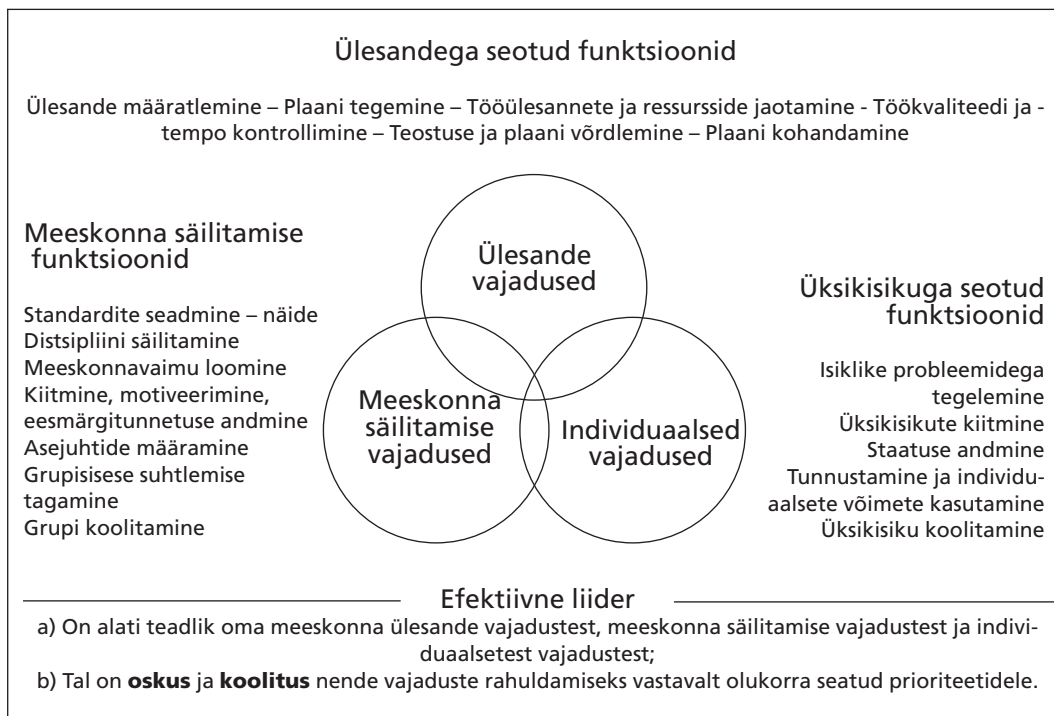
Ülesandega seotud funktsioonid

Ülesande määratlemine – Plaani tegemine – Tööülesannete ja ressursside jaotamine - Töökvaliteedi ja -tempo kontrollimine – Teostuse ja plaani võrdlemine – Plaani kohandamine

Meeskonna säilitamise funktsioonid

Standardite seadmine – näide
Distsipliini säilitamine
Meeskonnavaimu loomine
Kiitmine, motiveerimine, eesmärgitunnetuse andmine
Asejuhtide määramine
Grupisisese suhtlemise tagamine
Grupi koolitamine

Ülesande vajadused

Meeskonna säilitamise vajadused

Individuaalsed vajadused

Üksikisikuga seotud funktsioonid

Isiklike probleemidega tegelemine
Üksikisikute kiitmine
Staatuse andmine
Tunnustamine ja individuaalsete võimete kasutamine
Üksikisiku koolitamine

Efektiivne liider

a) On alati teadlik oma meeskonna ülesande vajadustest, meeskonna säilitamise vajadustest ja individuaalsetest vajadustest;
b) Tal on **oskus** ja **koolitus** nende vajaduste rahuldamiseks vastavalt olukorra seatud prioriteetidele.